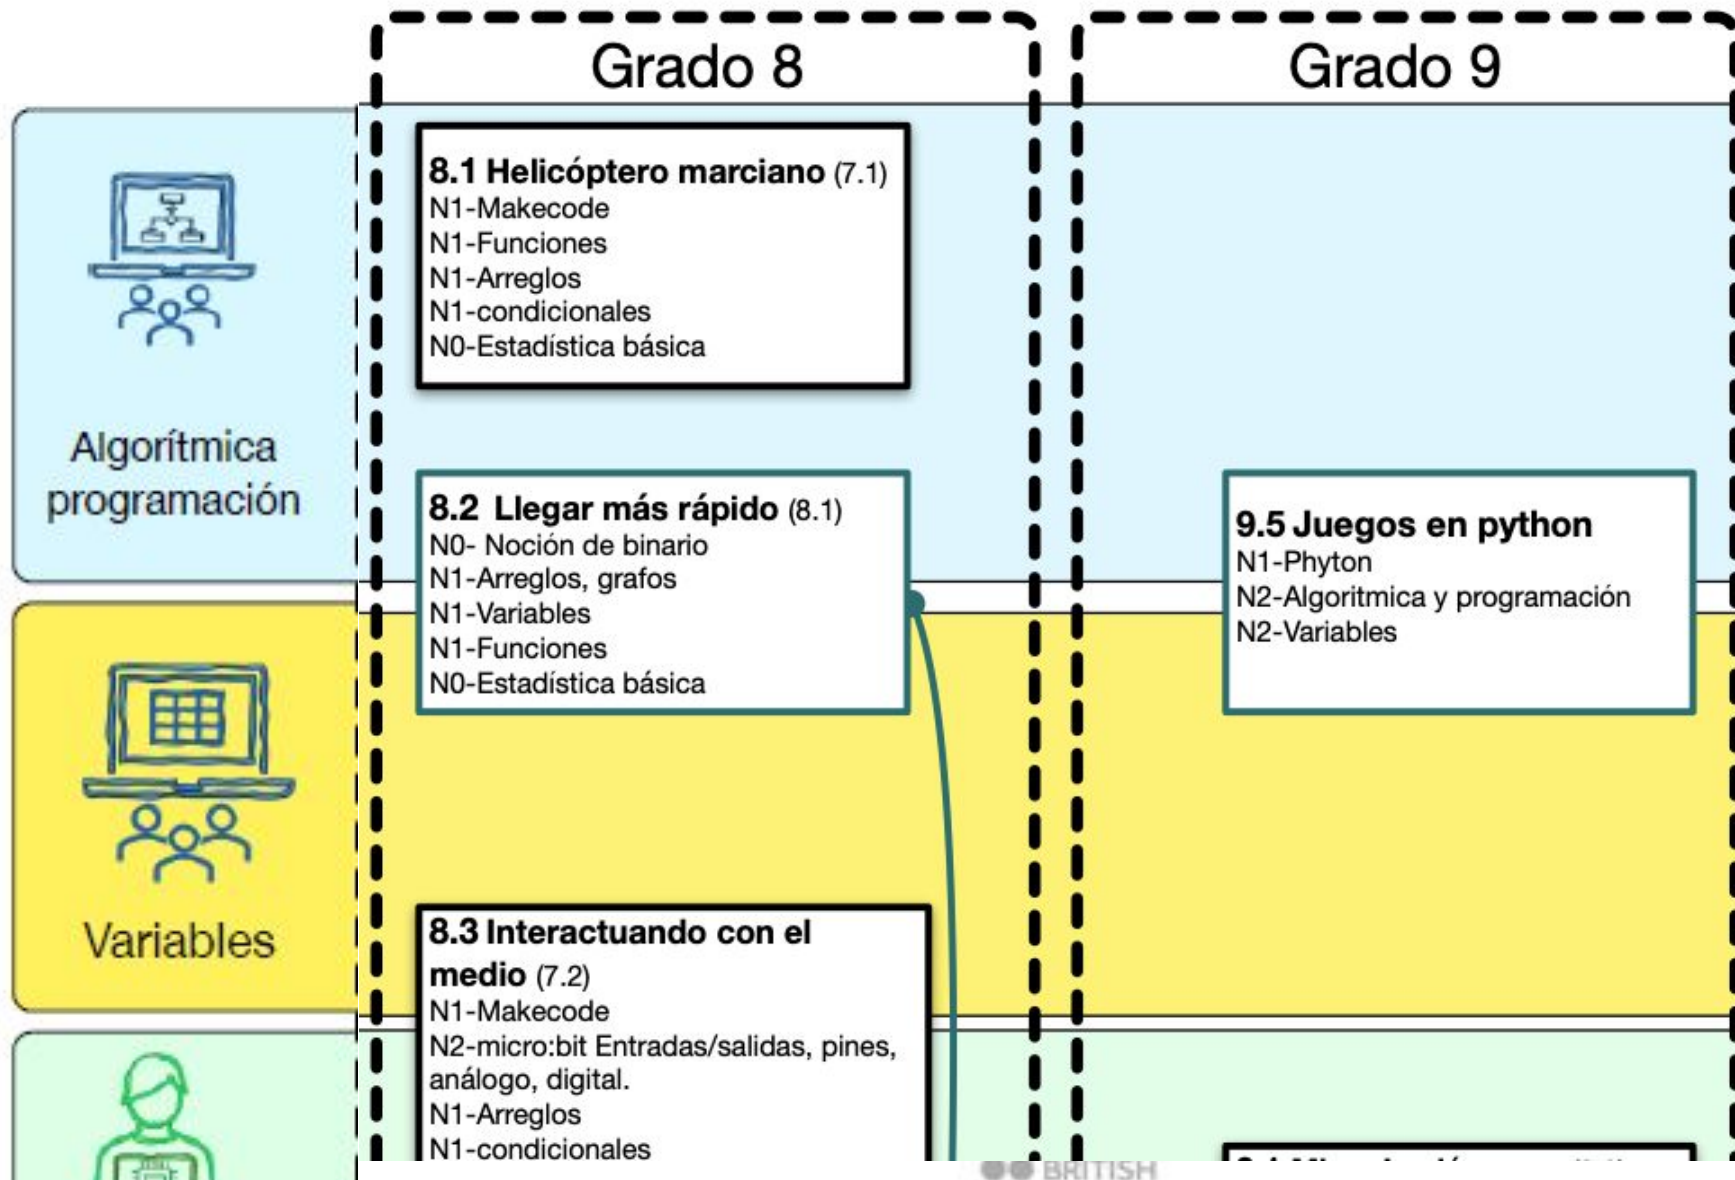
Grado 8

Grado 9

Algorítmica programación

Variables

8.1 Helicóptero marciano (7.1)
N1-Makecode
N1-Funciones
N1-Arreglos
N1-condicionales
N0-Estadística básica

8.2 Llegar más rápido (8.1)
N0- Noción de binario
N1-Arreglos, grafos
N1-Variables
N1-Funciones
N0-Estadística básica

9.5 Juegos en python
N1-Phyton
N2-Algoritmica y programación
N2-Variables

8.3 Interactuando con el medio (7.2)
N1-Makecode
N2-micro:bit Entradas/salidas, pines, análogo, digital.
N1-Arreglos
N1-condicionales

BRITISH

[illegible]